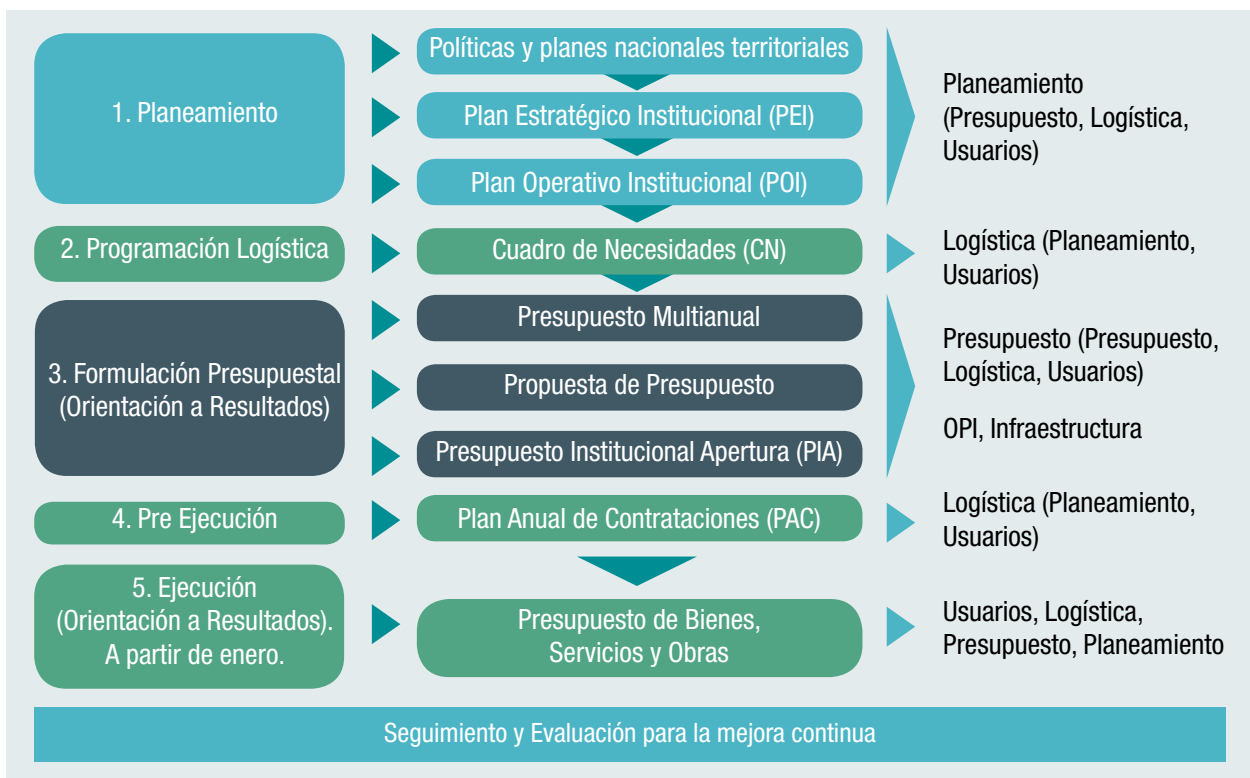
1. Planeamiento

Políticas y planes nacionales territoriales

Plan Estratégico Institucional (PEI)

Plan Operativo Institucional (POI)

Planeamiento (Presupuesto, Logística, Usuarios)

2. Programación Logística

Cuadro de Necesidades (CN)

Logística (Planeamiento, Usuarios)

3. Formulación Presupuestal (Orientación a Resultados)

Presupuesto Multianual

Propuesta de Presupuesto

Presupuesto Institucional Apertura (PIA)

Presupuesto (Presupuesto, Logística, Usuarios)

OPI, Infraestructura

4. Pre Ejecución

Plan Anual de Contrataciones (PAC)

Logística (Planeamiento, Usuarios)

5. Ejecución (Orientación a Resultados). A partir de enero.

Presupuesto de Bienes, Servicios y Obras

Usuarios, Logística, Presupuesto, Planeamiento

Seguimiento y Evaluación para la mejora continua